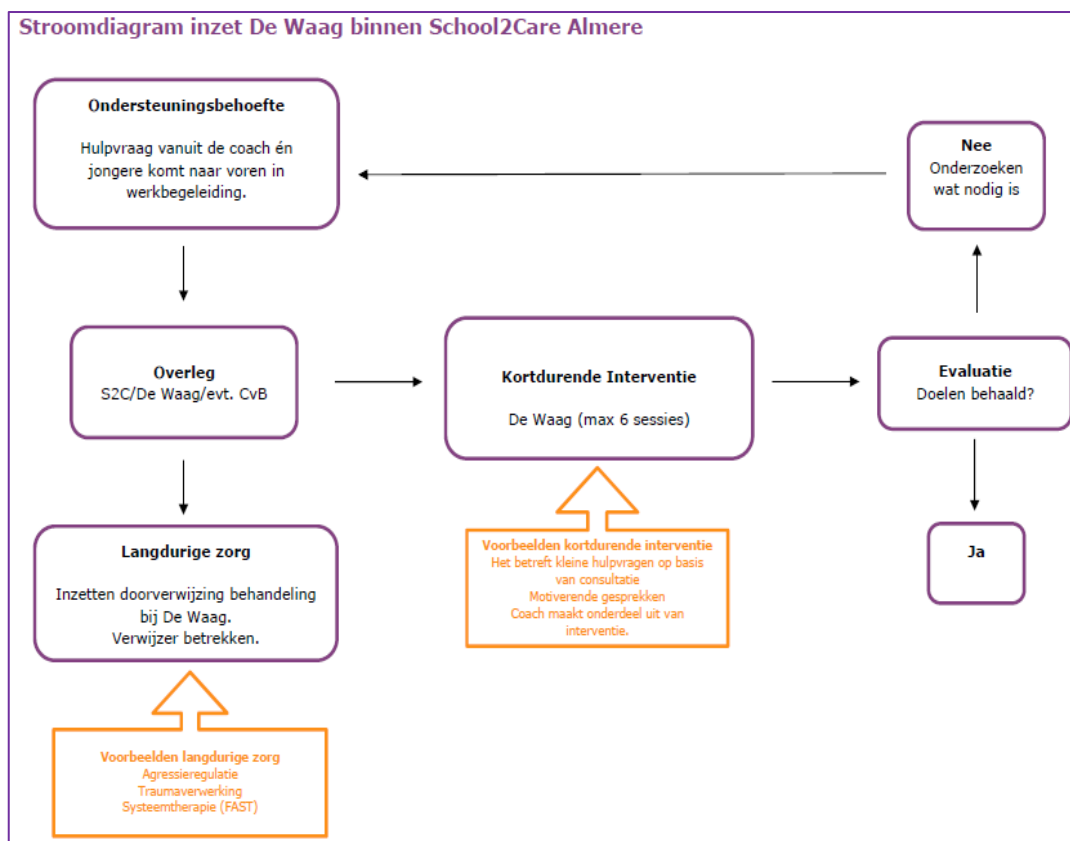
Stroomdiagram inzet De Waag binnen School2Care Almere

Ondersteuningsbehoefte

Hulpvraag vanuit de coach én jongere komt naar voren in werkbegeleiding.

Nee
Onderzoeken wat nodig is

Overleg
S2C/De Waag/evt. CvB

Kortdurende Interventie

De Waag (max 6 sessies)

Evaluatie
Doelen behaald?

Langdurige zorg

Inzetten doorverwijzing behandeling bij De Waag.
Verwijzer betrekken.

Voorbeelden kortdurende interventie
Het betreft kleine hulpvragen op basis van consultatie
Motiverende gesprekken
Coach maakt onderdeel uit van interventie.

Ja

Voorbeelden langdurige zorg
Agressieregulatie
Traumaverwerking
Systeemtherapie (FAST)